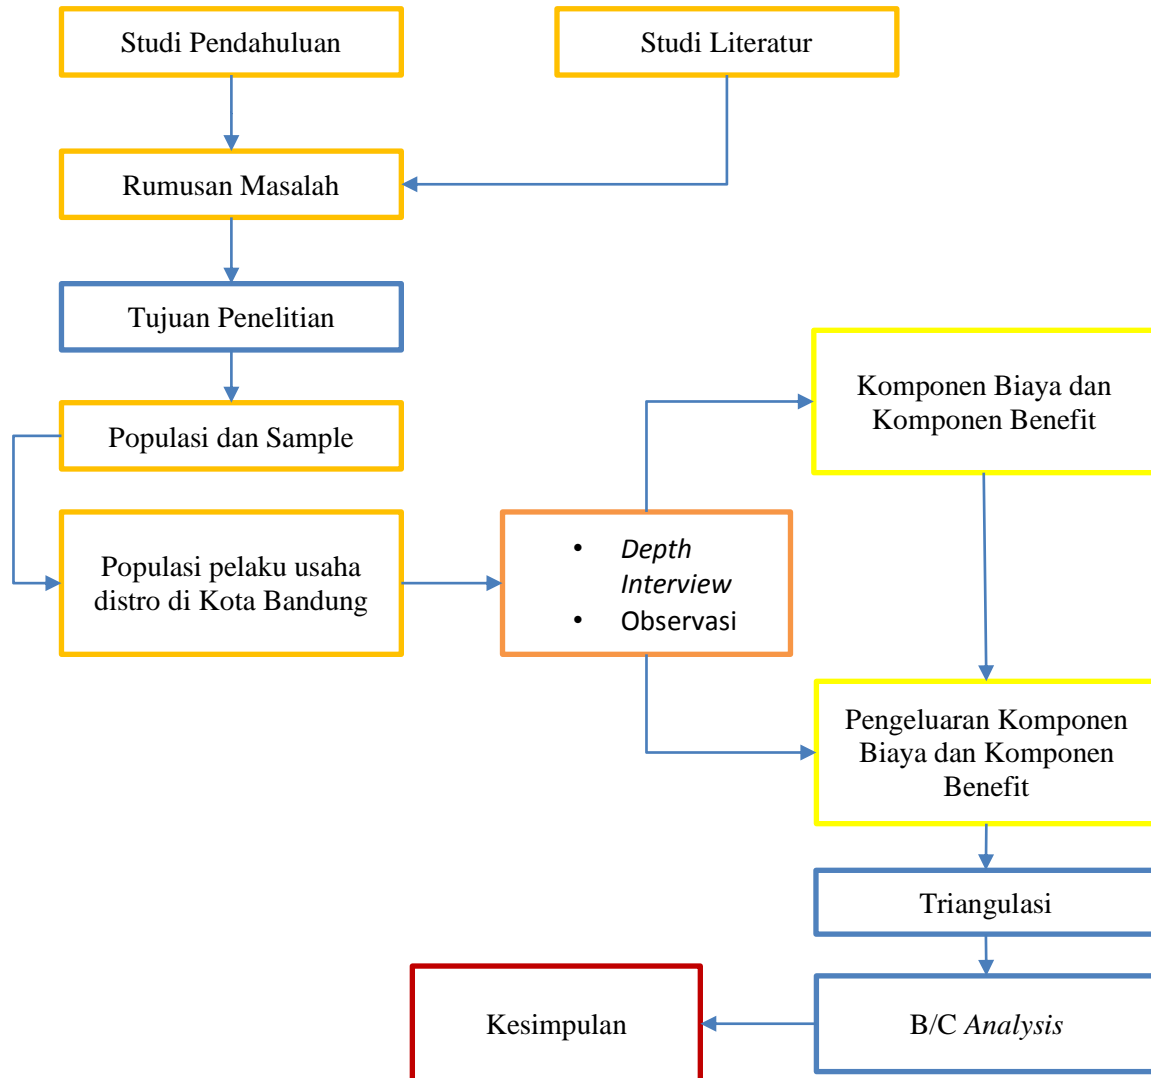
Studi Pendahuluan

Studi Literatur

Rumusan Masalah

Tujuan Penelitian

Populasi dan Sample

Populasi pelaku usaha distro di Kota Bandung

- *Depth Interview*
- Observasi

Komponen Biaya dan Komponen Benefit

Pengeluaran Komponen Biaya dan Komponen Benefit

Triangulasi

B/C *Analysis*

Kesimpulan